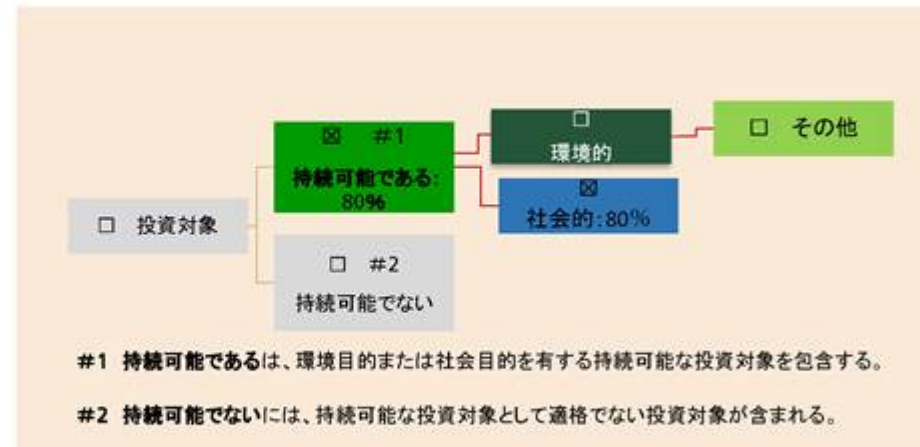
☐ 投資対象

☒ #1
持続可能である:
80%

☐ #2
持続可能でない

☐
環境的

☒
社会的:80%

☐ その他

#1 持続可能であるは、環境目的または社会目的を有する持続可能な投資対象を包含する。

#2 持続可能でないには、持続可能な投資対象として適格でない投資対象が含まれる。